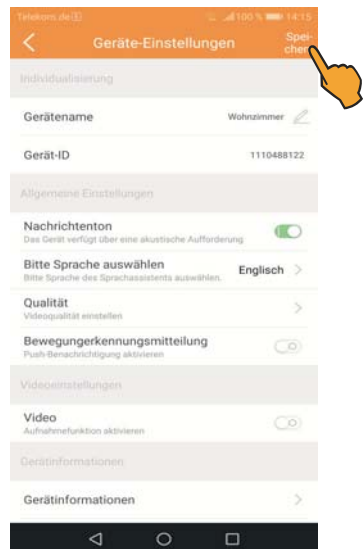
Telekom.de 100 % 14:15

Geräte-Einstellungen

Spei-
cher

Individualisierung

Gerätename

Wohnzimmer

Gerät-ID

1110488122

Allgemeine Einstellungen

Nachrichtenton
Das Gerät verfügt über eine akustische Aufforderung

Bitte Sprache auswählen
Bitte Sprache des Sprachassistents auswählen.

Englisch

Qualität
Videoqualität einstellen

Bewegungerkennungsmitteilung
Push-Benachrichtigung aktivieren

Videoeinstellungen

Video
Aufnahmefunktion aktivieren

Gerätinformationen

Gerätinformationen